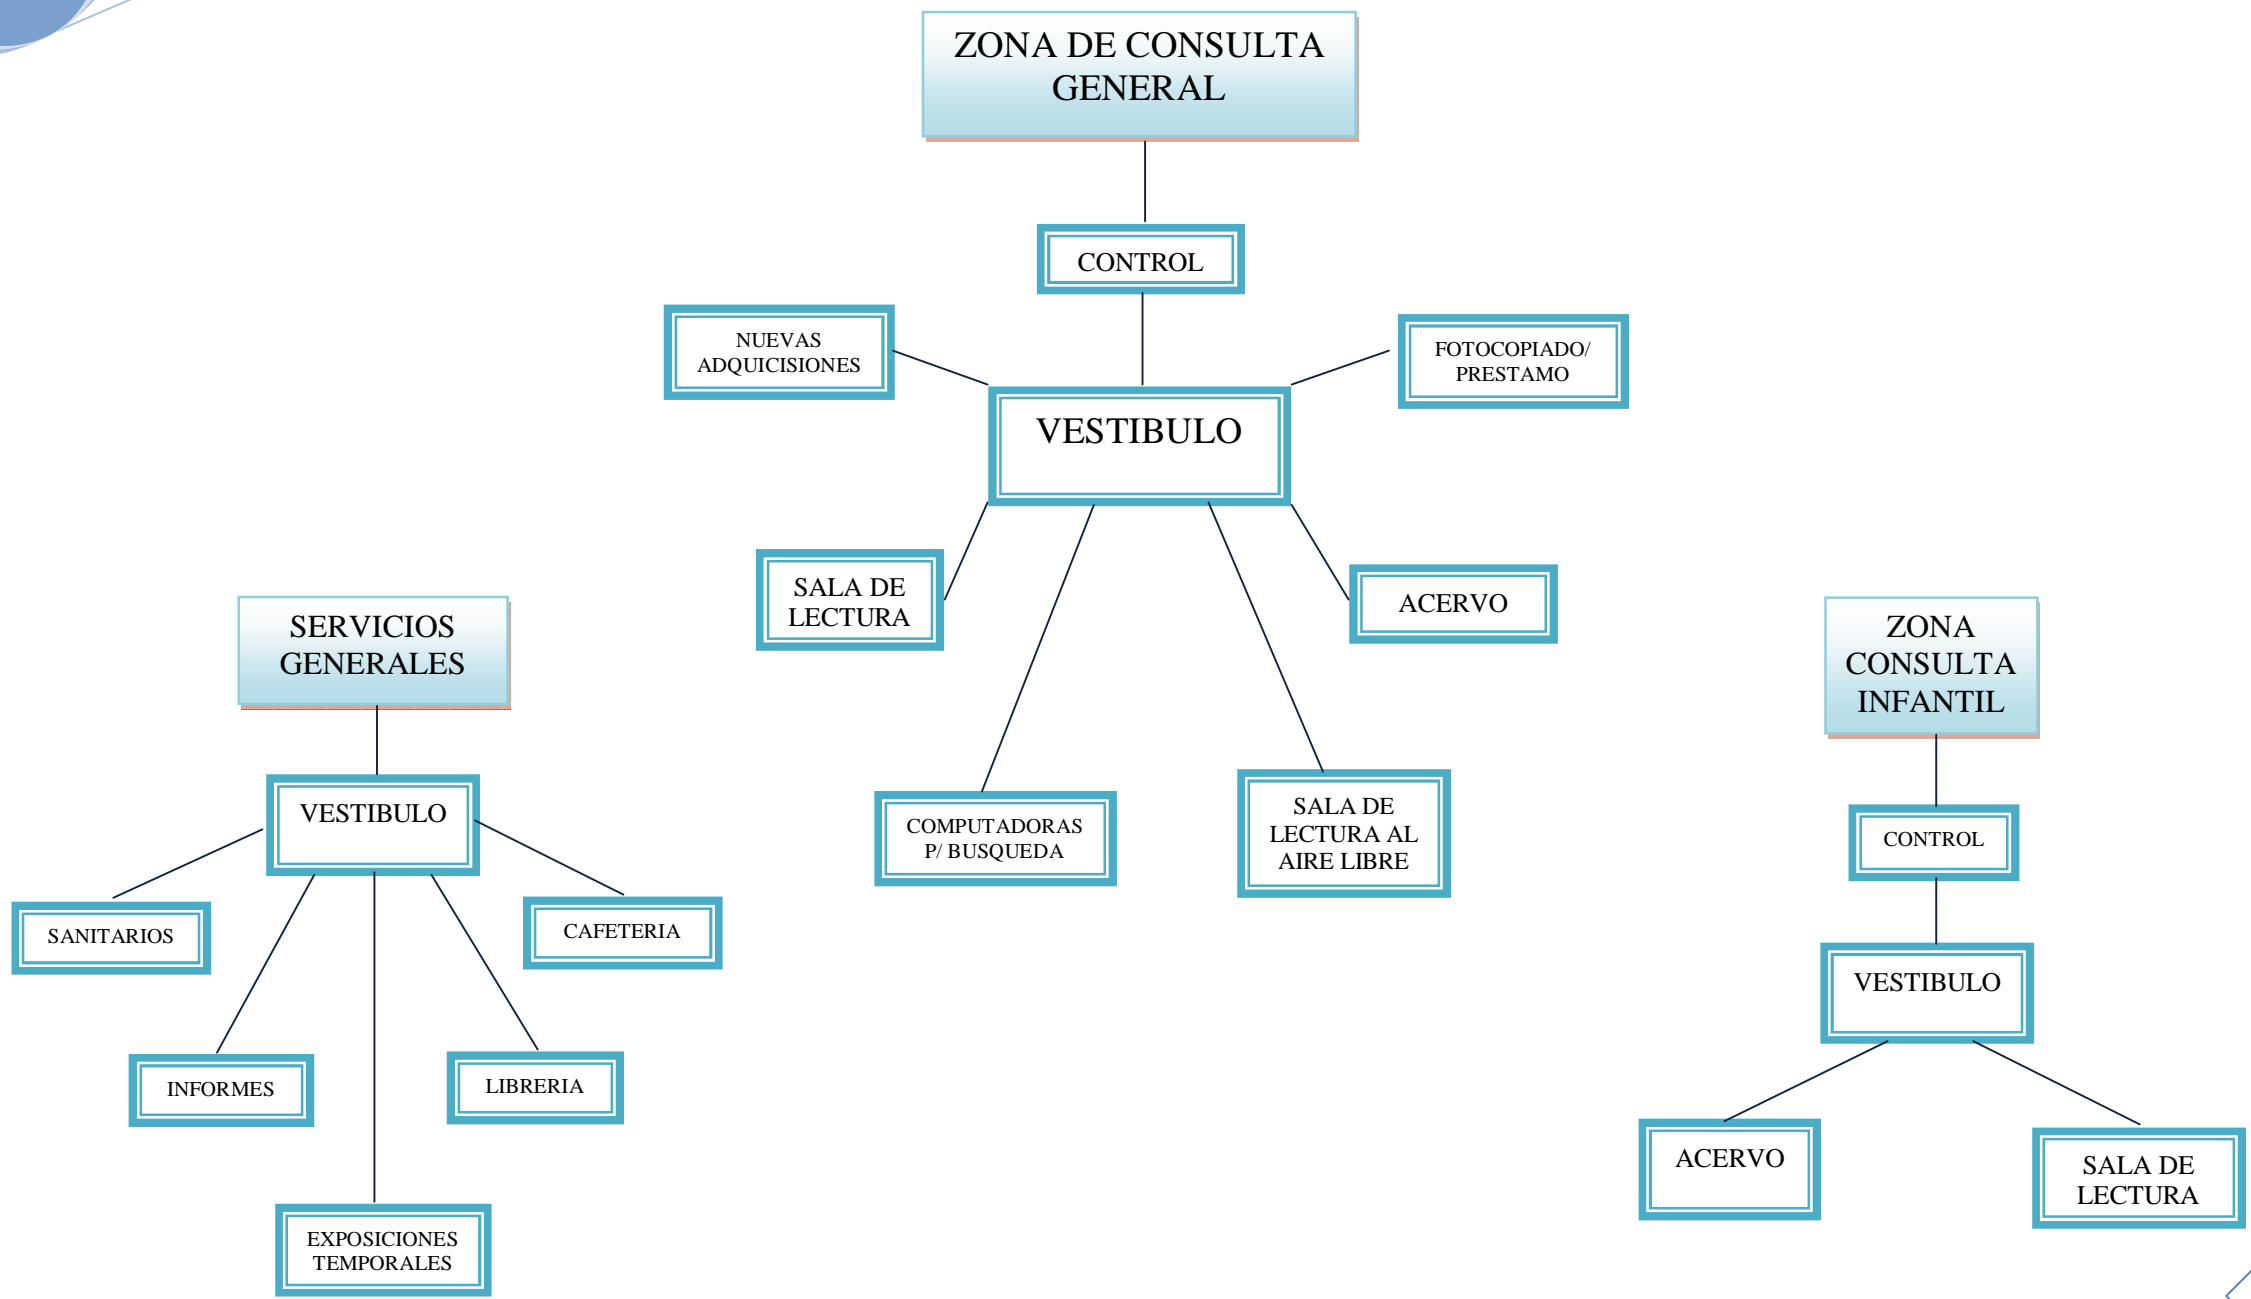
ZONA DE CONSULTA GENERAL

CONTROL

NUEVAS ADQUICISIONES

FOTOCOPIADO/ PRESTAMO

VESTIBULO

SALA DE LECTURA

ACERVO

COMPUTADORAS P/ BUSQUEDA

SALA DE LECTURA AL AIRE LIBRE

SERVICIOS GENERALES

VESTIBULO

SANITARIOS

CAFETERIA

INFORMES

LIBRERIA

EXPOSICIONES TEMPORALES

ZONA CONSULTA INFANTIL

CONTROL

VESTIBULO

ACERVO

SALA DE LECTURA